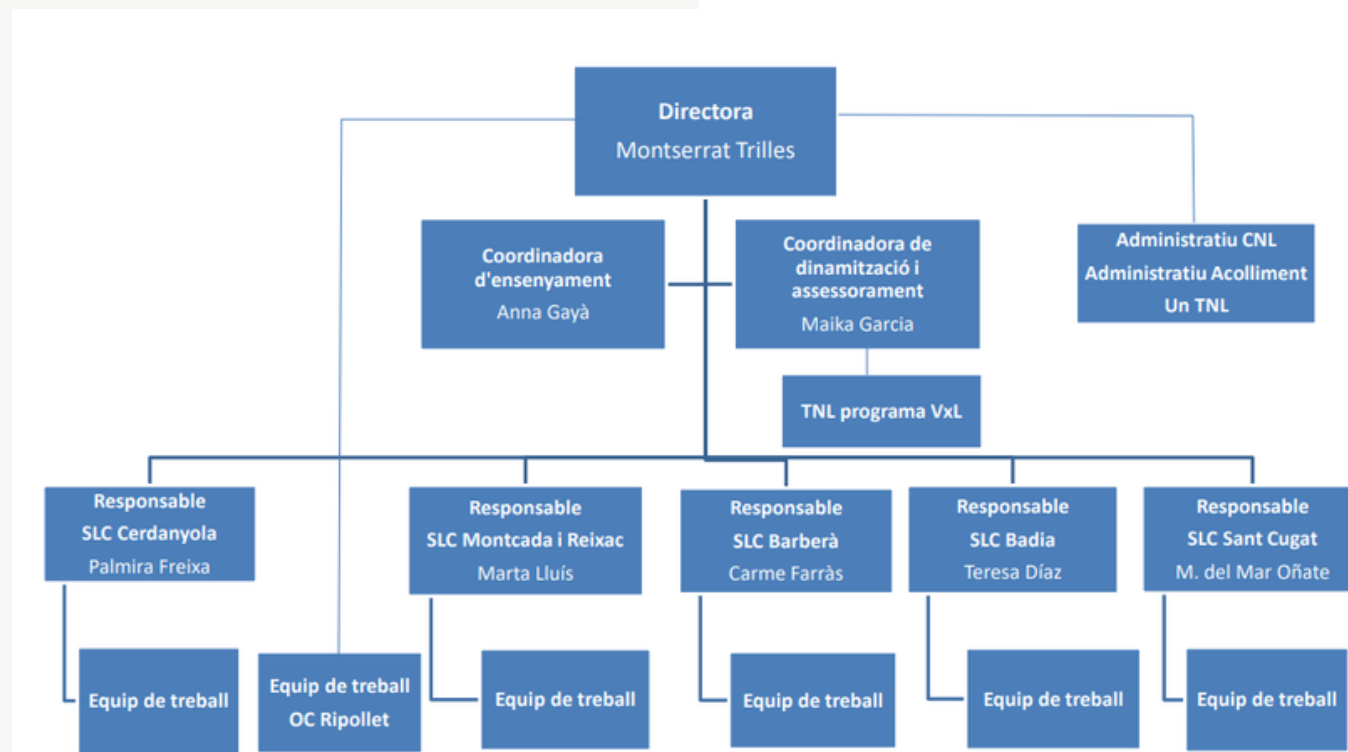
Directora
Montserrat Trilles

Coordinadora d'ensenyament
Anna Gayà

Coordinadora de dinamització i assessorament
Maika Garcia

Administratiu CNL
Administratiu Acolliment
Un TNL

TNL programa VxL

Responsable
SLC Cerdanyola
Palmira Freixa

Responsable
SLC Montcada i Reixac
Marta Lluís

Responsable
SLC Barberà
Carme Farràs

Responsable
SLC Badia
Teresa Díaz

Responsable
SLC Sant Cugat
M. del Mar Oñate

Equip de treball

Equip de treball
OC Ripollet

Equip de treball

Equip de treball

Equip de treball

Equip de treball